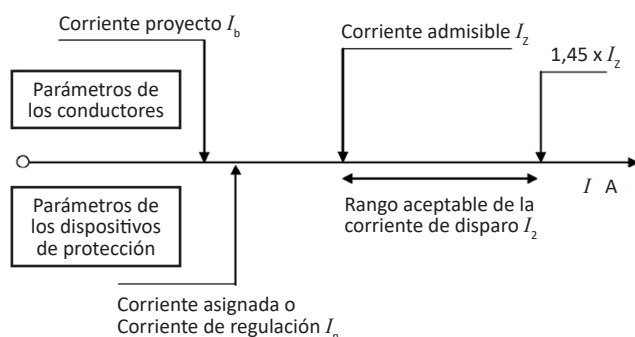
Corriente proyecto $I_b$

Corriente admisible $I_z$

1,45 x $I_z$

Parámetros de los conductores

Parámetros de los dispositivos de protección

$I$ A

Rango aceptable de la corriente de disparo $I_2$

Corriente asignada o Corriente de regulación $I_n$